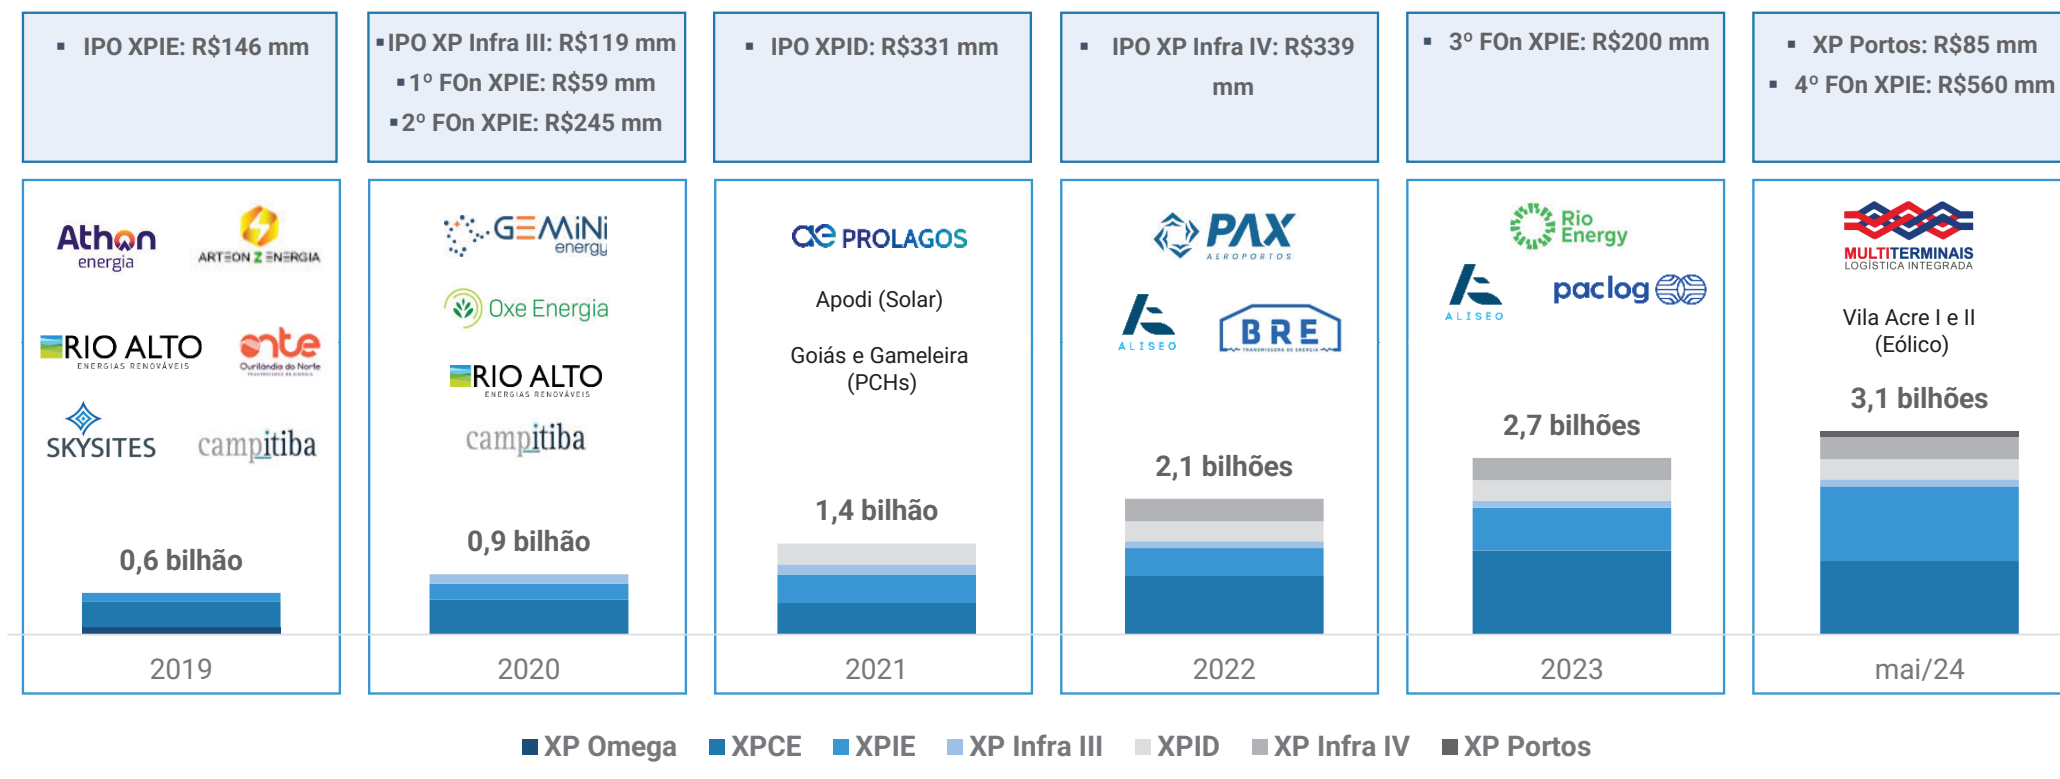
▪ IPO XPIE: R$146 mm

▪ IPO XP Infra III: R$119 mm
▪ 1º FOn XPIE: R$59 mm
▪ 2º FOn XPIE: R$245 mm

▪ IPO XPID: R$331 mm

▪ IPO XP Infra IV: R$339 mm

▪ 3º FOn XPIE: R$200 mm

▪ XP Portos: R$85 mm
▪ 4º FOn XPIE: R$560 mm

Athon energia
ARTEON Z ENERGIA
RIO ALTO ENERGIAS RENOVÁVEIS
ente Ourilândia do Norte
SKYSITES
campitiba

0,6 bilhão

2019

GEMINI energy
Oxe Energia
RIO ALTO ENERGIAS RENOVÁVEIS
campitiba

0,9 bilhão

2020

PROLAGOS

Apodi (Solar)

Goiás e Gameleira (PCHs)

1,4 bilhão

2021

PAX AEROPORTOS
ALISEO
BRE

2,1 bilhões

2022

Rio Energy
ALISEO
paclog

2,7 bilhões

2023

MULTITERMINAIS LOGÍSTICA INTEGRADA

Vila Acre I e II (Eólico)

3,1 bilhões

mai/24

XP Omega XPCE XPIE XP Infra III XPID XP Infra IV XP Portos